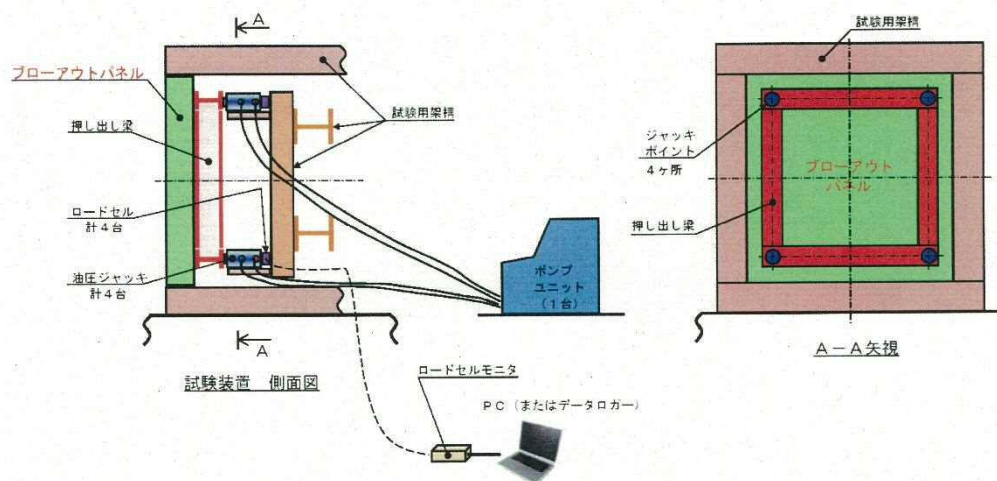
A

ブローアウトパネル

押し出し梁

試験用架構

ロードセル
計４台

油圧ジャッキ
計４台

ポンプ
ユニット
（１台）

A

試験装置　側面図

ロードセルモニタ

ＰＣ（またはデータロガー）

試験用架構

ジャッキ
ポイント
４ヶ所

ブローアウト
パネル

押し出し梁

Ａ－Ａ矢視